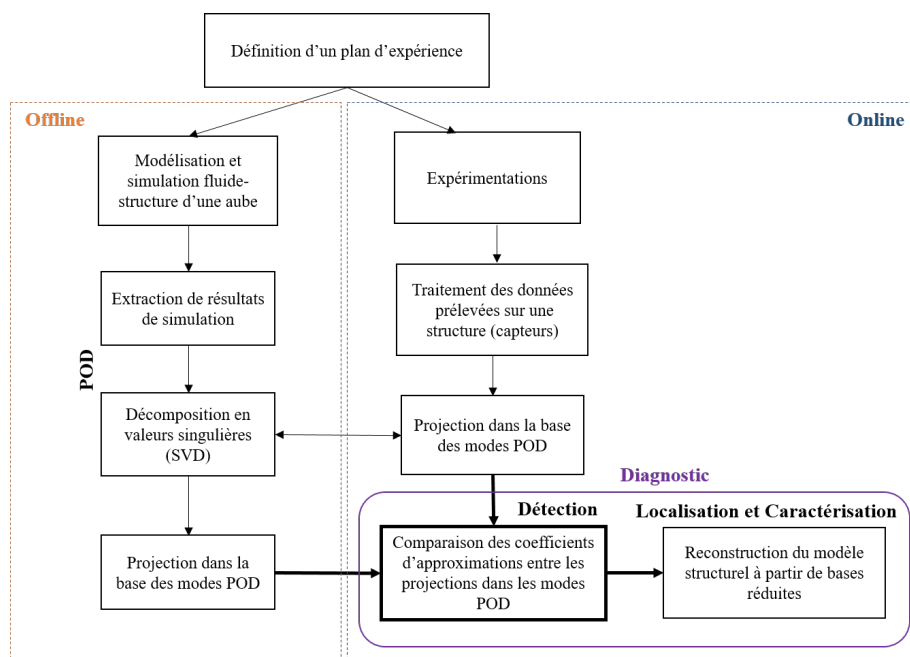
Définition d'un plan d'expérience

Offline

Online

Modélisation et simulation fluide-structure d'une aube

Expérimentations

Extraction de résultats de simulation

Traitement des données prélevées sur une structure (capteurs)

POD

Décomposition en valeurs singulières (SVD)

Projection dans la base des modes POD

Diagnostic

Détection

Localisation et Caractérisation

Projection dans la base des modes POD

Comparaison des coefficients d'approximations entre les projections dans les modes POD

Reconstruction du modèle structurel à partir de bases réduites